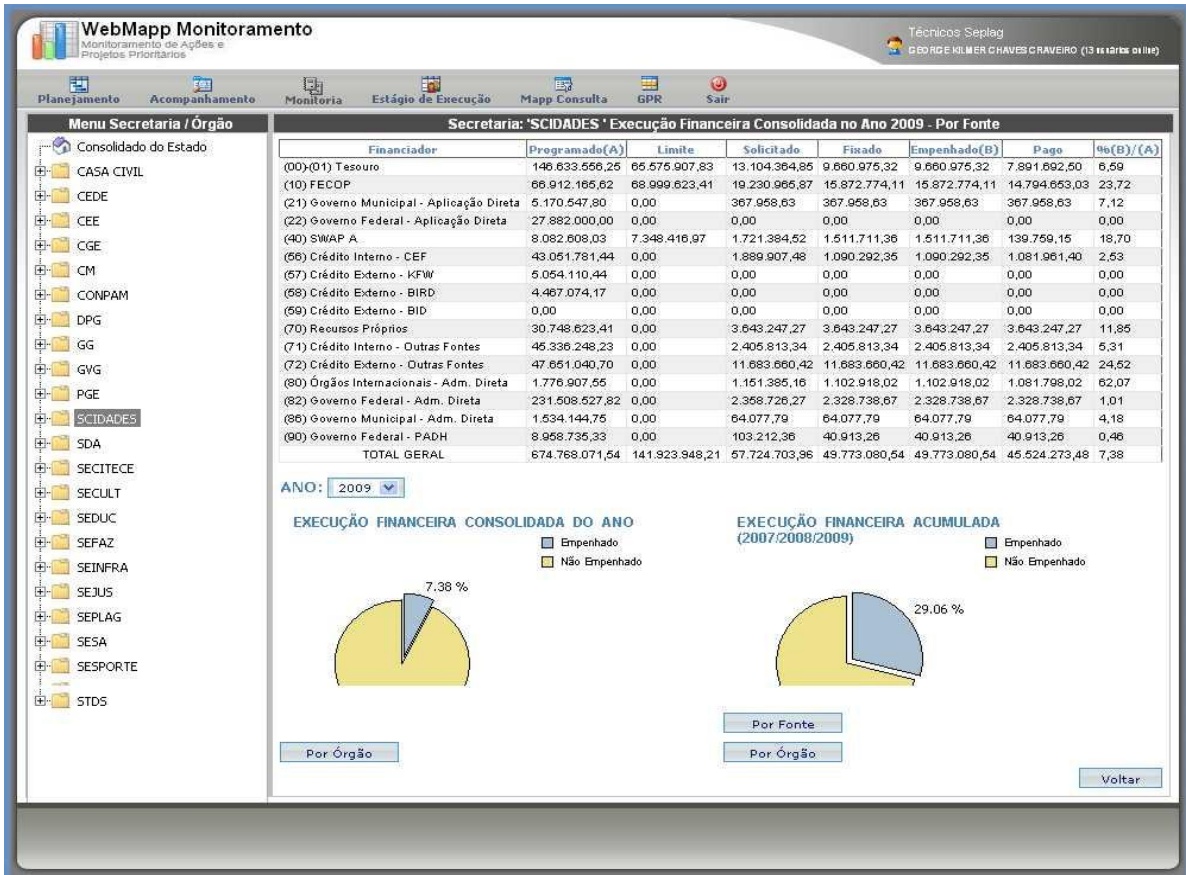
WebMapp Monitoramento
Monitoramento de Ações e Projetos Prioritários

Técnicos Seplag
GEORGE KILMER CHAVES CRAVEIRO (13 usuários online)

Planejamento Acompanhamento Monitoria Estágio de Execução Mapp Consulta GPR Sair

Menu Secretaria / Órgão

Consolidado do Estado
CASA CIVIL
CEDE
CEE
CGE
CM
CONPAM
DPG
GG
GVG
PGE
SCIDADES
SDA
SECITECE
SECULT
SEDUC
SEFAZ
SEINFRA
SEJUS
SEPLAG
SESA
SESPORTE
STDS

Secretaria: 'SCIDADES ' Execução Financeira Consolidada no Ano 2009 - Por Fonte

| Financiador | Programado(A) | Limite | Solicitado | Fixado | Empenhado(B) | Pago | %(B)/(A) |
|---|---|---|---|---|---|---|---|
| (00)-(01) Tesouro | 146.633.556,25 | 65.575.907,83 | 13.104.364,85 | 9.660.975,32 | 9.660.975,32 | 7.891.692,50 | 6,59 |
| (10) FECOP | 66.912.165,62 | 68.999.623,41 | 19.230.965,87 | 15.872.774,11 | 15.872.774,11 | 14.794.653,03 | 23,72 |
| (21) Governo Municipal - Aplicação Direta | 5.170.547,80 | 0,00 | 367.958,63 | 367.958,63 | 367.958,63 | 367.958,63 | 7,12 |
| (22) Governo Federal - Aplicação Direta | 27.882.000,00 | 0,00 | 0,00 | 0,00 | 0,00 | 0,00 | 0,00 |
| (40) SWAP A | 8.082.608,03 | 7.348.416,97 | 1.721.384,52 | 1.511.711,36 | 1.511.711,36 | 139.759,15 | 18,70 |
| (56) Crédito Interno - CEF | 43.051.781,44 | 0,00 | 1.889.907,48 | 1.090.292,35 | 1.090.292,35 | 1.081.961,40 | 2,53 |
| (57) Crédito Externo - KFW | 5.054.110,44 | 0,00 | 0,00 | 0,00 | 0,00 | 0,00 | 0,00 |
| (58) Crédito Externo - BIRD | 4.467.074,17 | 0,00 | 0,00 | 0,00 | 0,00 | 0,00 | 0,00 |
| (59) Crédito Externo - BID | 0,00 | 0,00 | 0,00 | 0,00 | 0,00 | 0,00 | 0,00 |
| (70) Recursos Próprios | 30.748.623,41 | 0,00 | 3.643.247,27 | 3.643.247,27 | 3.643.247,27 | 3.643.247,27 | 11,85 |
| (71) Crédito Interno - Outras Fontes | 45.336.248,23 | 0,00 | 2.405.813,34 | 2.405.813,34 | 2.405.813,34 | 2.405.813,34 | 5,31 |
| (72) Crédito Externo - Outras Fontes | 47.651.040,70 | 0,00 | 11.683.660,42 | 11.683.660,42 | 11.683.660,42 | 11.683.660,42 | 24,52 |
| (80) Órgãos Internacionais - Adm. Direta | 1.776.907,55 | 0,00 | 1.151.385,16 | 1.102.918,02 | 1.102.918,02 | 1.081.798,02 | 62,07 |
| (82) Governo Federal - Adm. Direta | 231.508.527,82 | 0,00 | 2.358.726,27 | 2.328.738,67 | 2.328.738,67 | 2.328.738,67 | 1,01 |
| (86) Governo Municipal - Adm. Direta | 1.534.144,75 | 0,00 | 64.077,79 | 64.077,79 | 64.077,79 | 64.077,79 | 4,18 |
| (90) Governo Federal - PADH | 8.958.735,33 | 0,00 | 103.212,36 | 40.913,26 | 40.913,26 | 40.913,26 | 0,46 |
| TOTAL GERAL | 674.768.071,54 | 141.923.948,21 | 57.724.703,96 | 49.773.080,54 | 49.773.080,54 | 45.524.273,48 | 7,38 |

ANO: 2009

EXECUÇÃO FINANCEIRA CONSOLIDADA DO ANO
Empenhado
Não Empenhado
7.38 %

EXECUÇÃO FINANCEIRA ACUMULADA (2007/2008/2009)
Empenhado
Não Empenhado
29.06 %

Por Órgão
Por Fonte
Por Órgão
Voltar